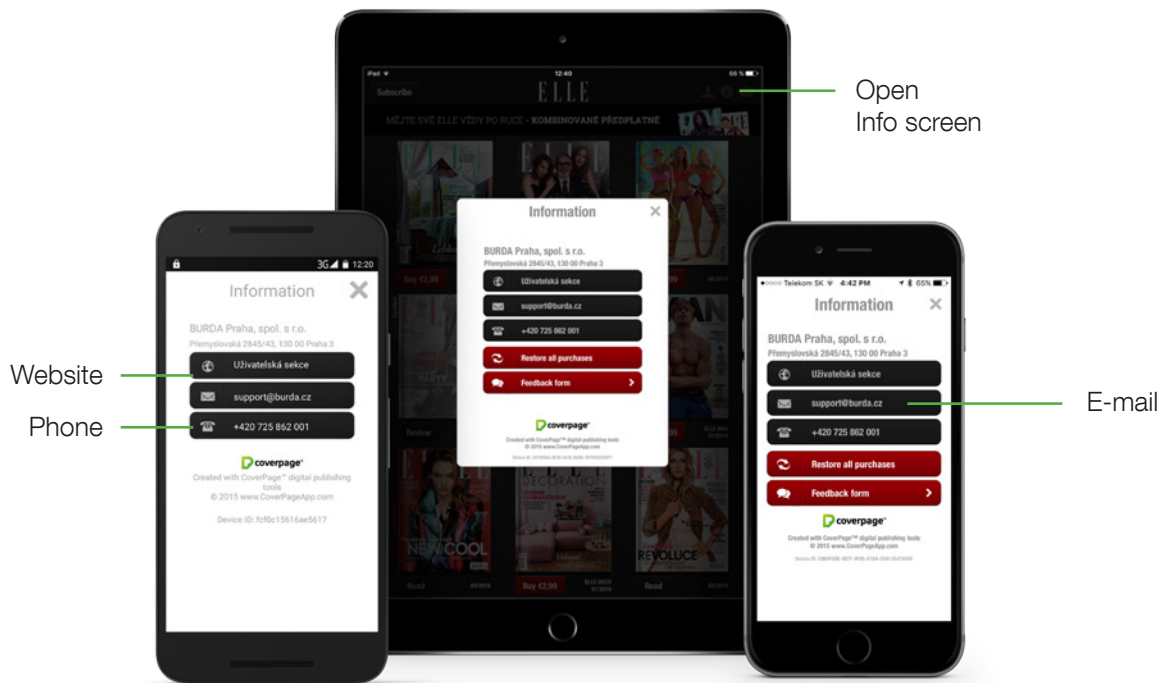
iPad 12:40 66 %

Subscribe

ELLE

MĚJTE SVÉ ELLE VŽDY PO RUCE - KOMBINOVANÉ PŘEDPLATNÉ

Open
Info screen

Information

BURDA Praha, spol. s r.o.
Přemyslovská 2845/43, 130 00 Praha 3

Uživatelská sekce

support@burda.cz

+420 725 862 001

Restore all purchases

Feedback form

coverpage

Created with CoverPage™ digital publishing tools
© 2015 www.CoverPageApp.com

Device ID: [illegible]

Buy €2,99

Review

NEW COOL

DECORATION

REVOLUCE

Read

Buy €2,99

Read

3G 12:20

Information

BURDA Praha, spol. s r.o.
Přemyslovská 2845/43, 130 00 Praha 3

Website

Uživatelská sekce

support@burda.cz

Phone

+420 725 862 001

coverpage

Created with CoverPage™ digital publishing tools
© 2015 www.CoverPageApp.com

Device ID: fcf0c15616ae5617

Telekom SK 4:42 PM 65%

Information

BURDA Praha, spol. s r.o.
Přemyslovská 2845/43, 130 00 Praha 3

Uživatelská sekce

support@burda.cz

E-mail

+420 725 862 001

Restore all purchases

Feedback form

coverpage

Created with CoverPage™ digital publishing tools
© 2015 www.CoverPageApp.com

Device ID: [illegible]